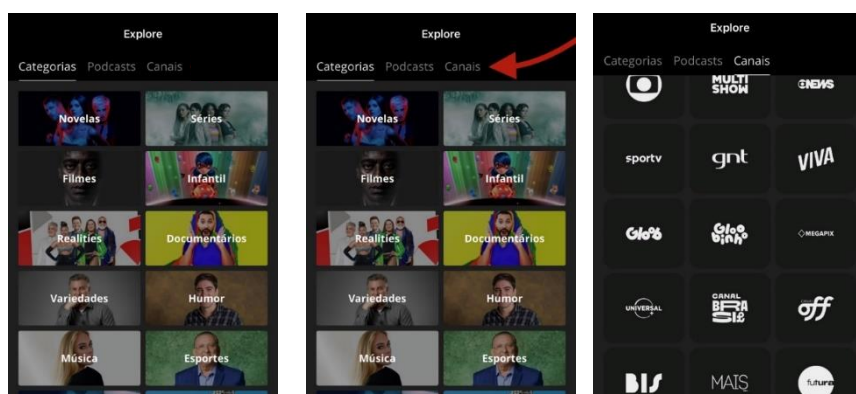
Explore

Categorias Podcasts Canais

Novelas
Séries
Filmes
Infantil
Realities
Documentários
Variedades
Humor
Música
Esportes

Explore

Categorias Podcasts Canais

Novelas
Séries
Filmes
Infantil
Realities
Documentários
Variedades
Humor
Música
Esportes

Explore

Categorias Podcasts Canais

MULTI SHOW
GNEWS
sportv
gnt
VIVA
Gloob
Gloobinho
MEGAPIX
UNIVERSAL
CANAL BRASIL
off
BIS
MAIS
futura